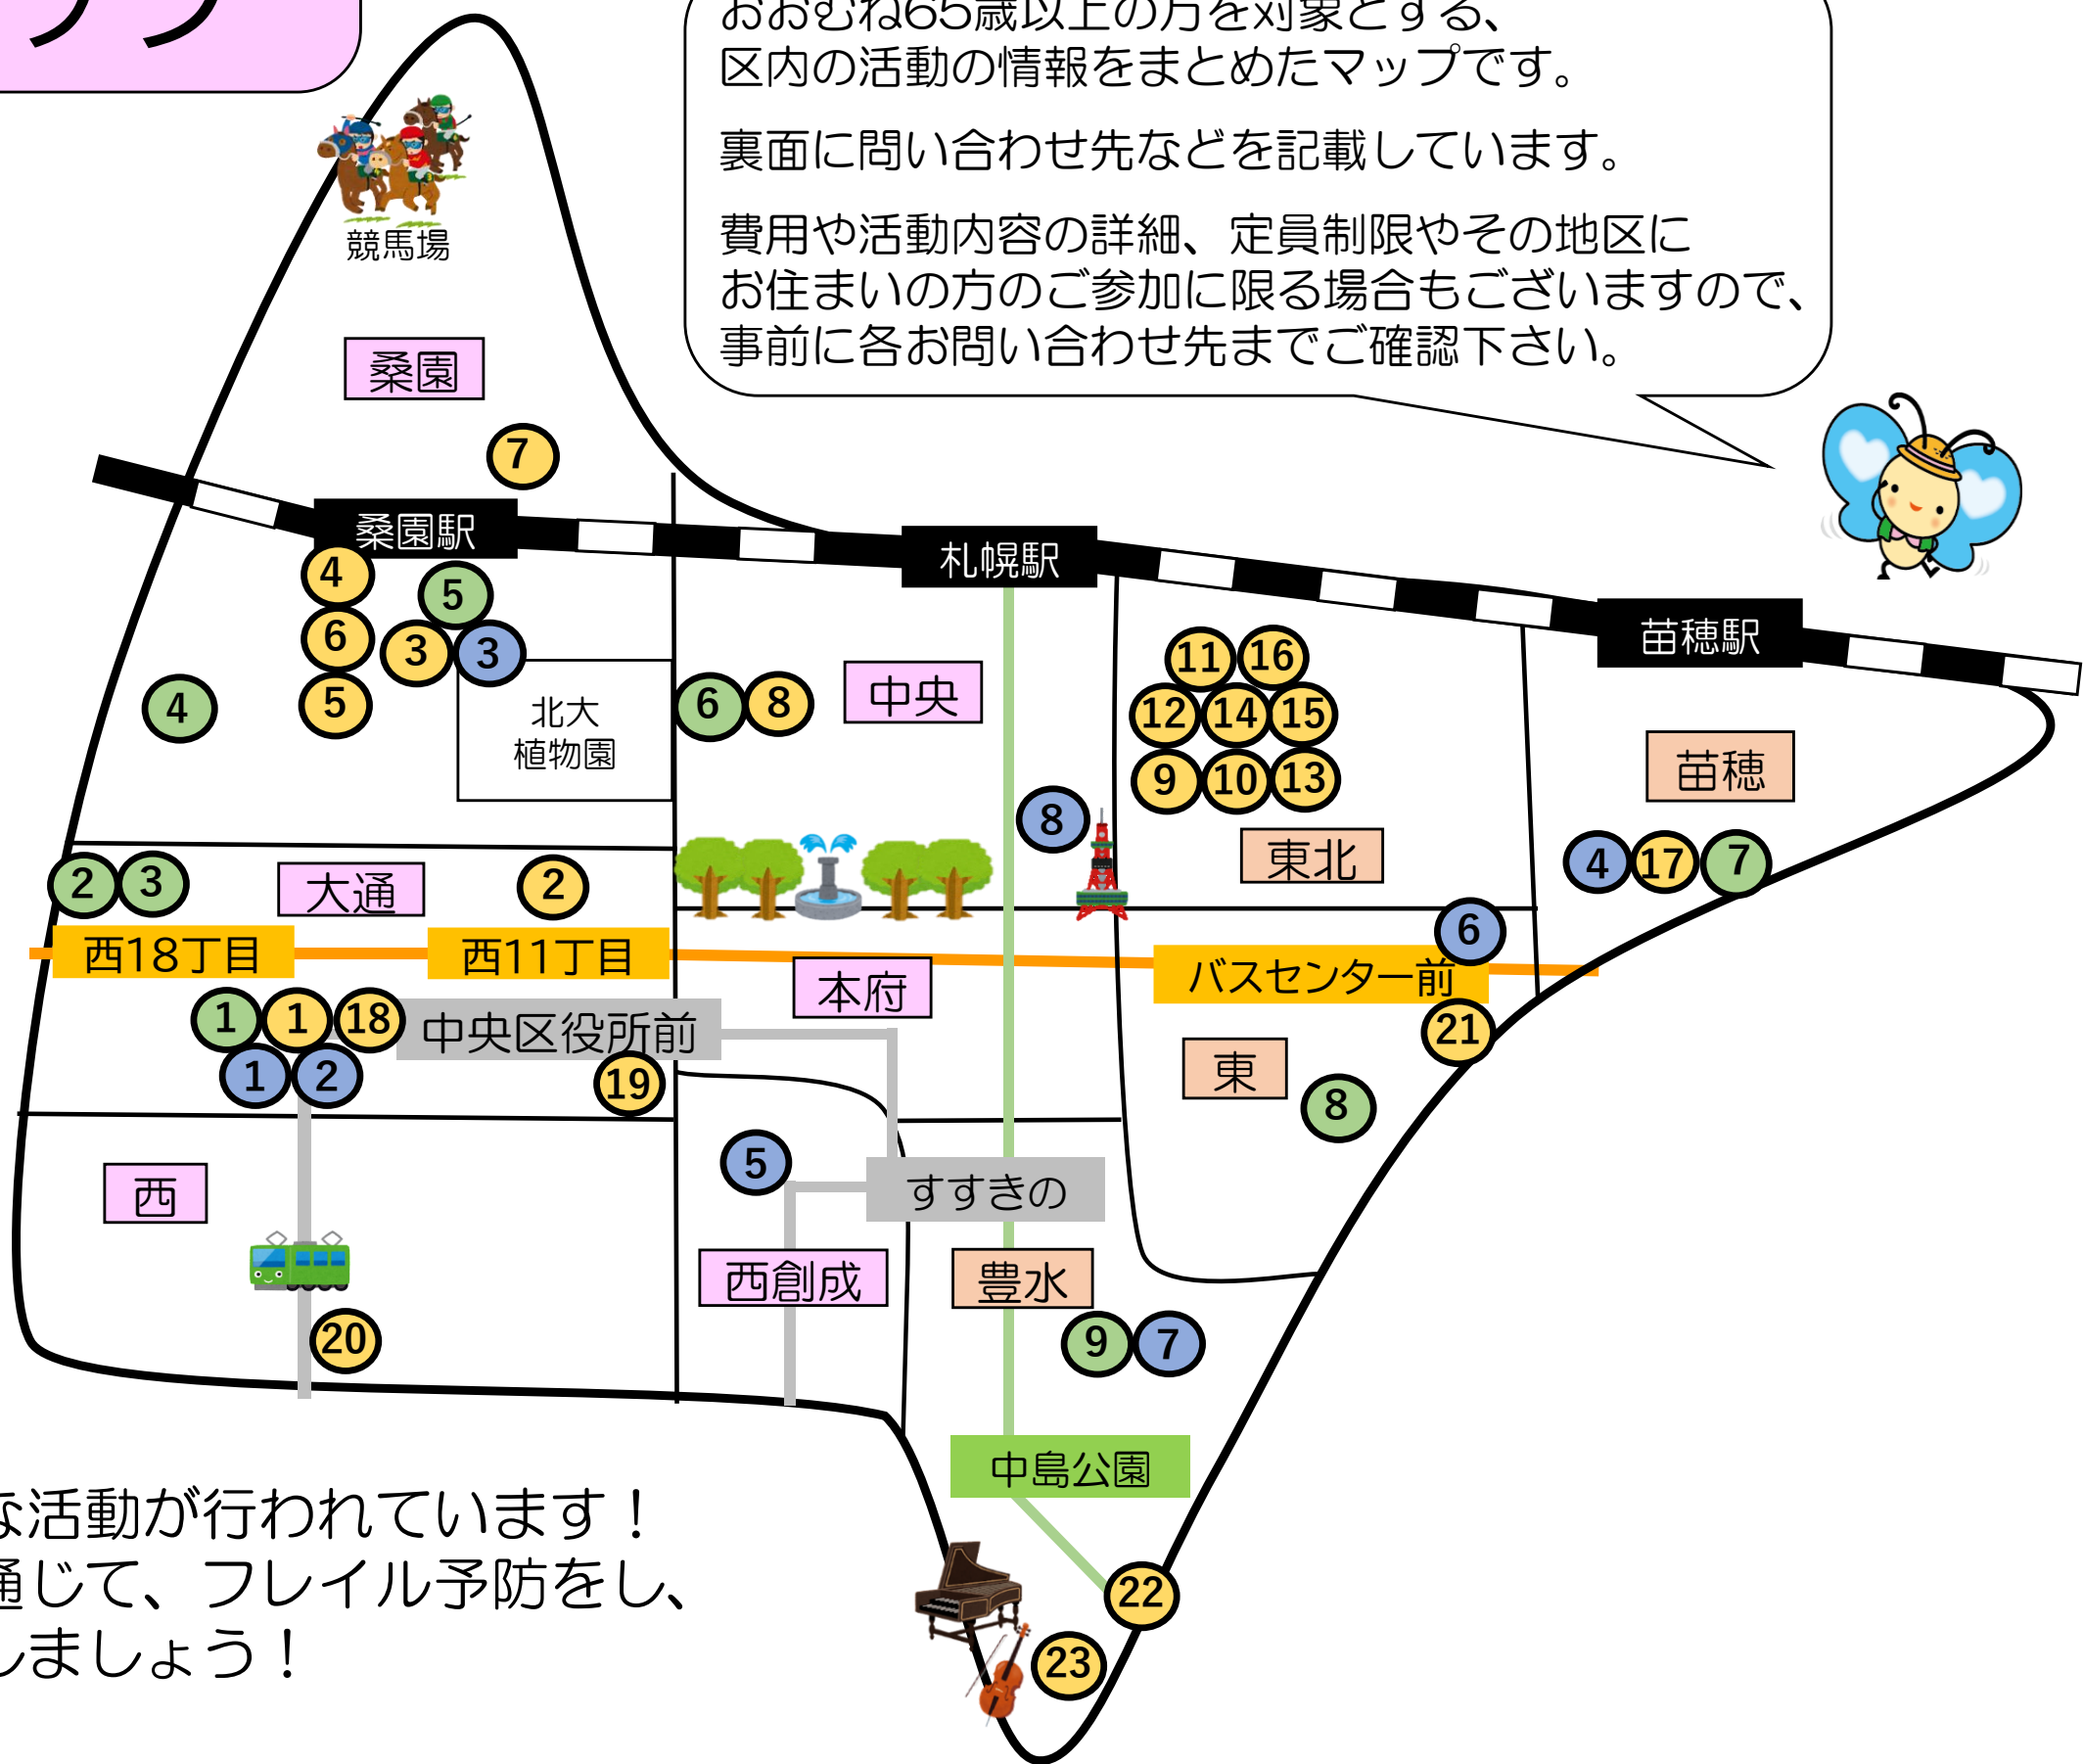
おおむね65歳以上の方を対象とする、
区内の活動の情報をまとめたマップです。

裏面に問い合わせ先などを記載しています。

費用や活動内容の詳細、定員制限やその地区にお住まいの方のご参加に限る場合もございますので、事前に各お問い合わせ先までご確認下さい。

競馬場

桑園

7

桑園駅

札幌駅

苗穂駅

4

5

6

3

3

5

4

北大
植物園

6

8

中央

11 16

12 14 15

9 10 13

苗穂

8

東北

4 17 7

2 3

大通

2

西18丁目

西11丁目

6

バスセンター前

本府

1 1 18

中央区役所前

1 2

19

21

東

8

5

西

すすきの

西創成

豊水

9 7

20

中島公園

な活動が行われています！
通じて、フレイル予防をし、
しましょう！

22

23